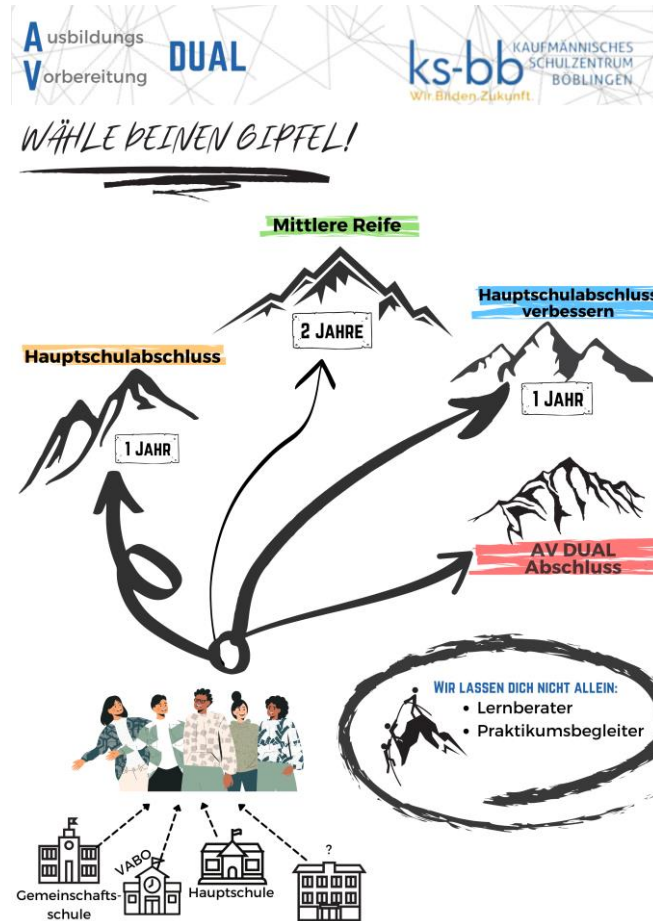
Ausbildungs Vorbereitung DUAL

ks-bb KAUFMÄNNISCHES SCHULZENTRUM BÖBLINGEN
Wir Bilden Zukunft

WÄHLE DEINEN GIPFEL!

Mittlere Reife
2 JAHRE

Hauptschulabschluss verbessern
1 JAHR

Hauptschulabschluss
1 JAHR

AV DUAL Abschluss

WIR LASSEN DICH NICHT ALLEIN:
• Lernberater
• Praktikumsbegleiter

Gemeinschaftsschule
VABO
Hauptschule
?